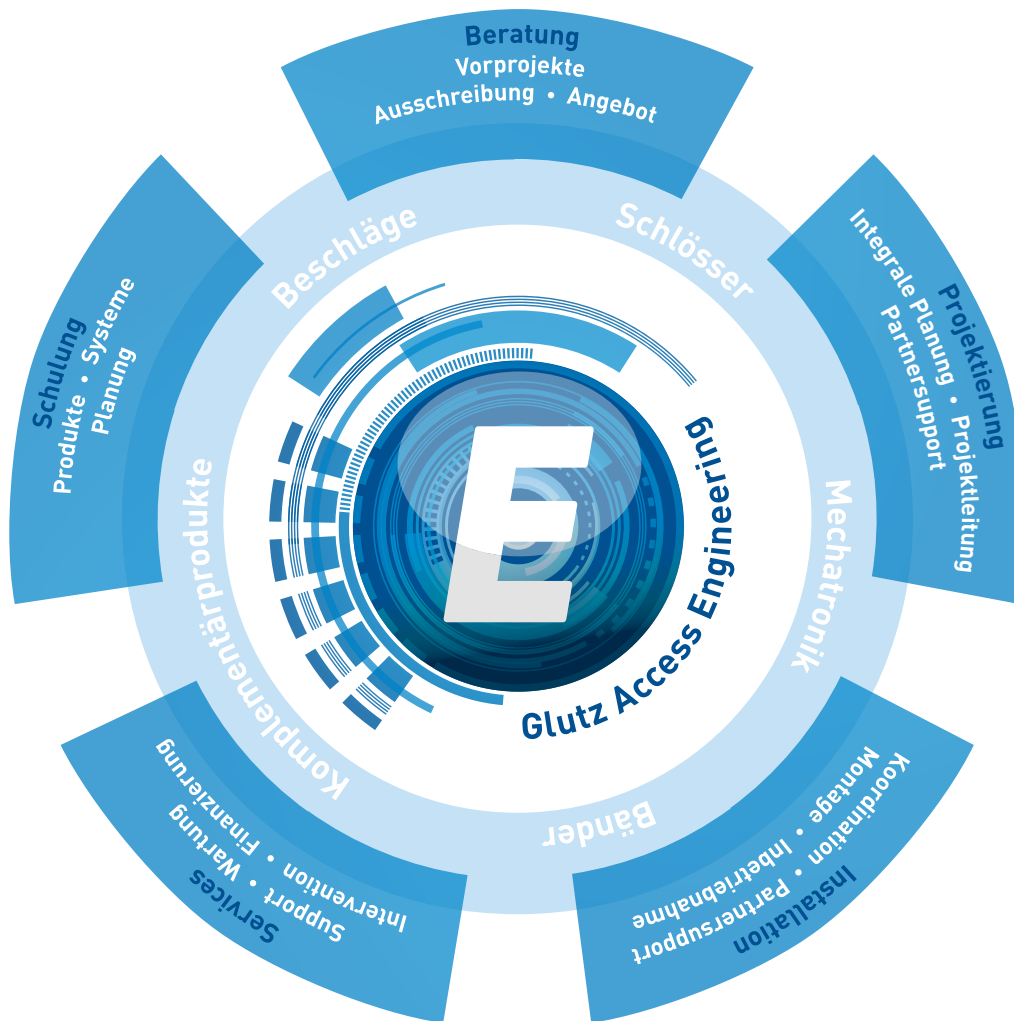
Beratung
Vorprojekte
Ausschreibung • Angebot

Projektierung
Integrale Planung • Projektleitung
Partnersupport

Installation
Koordination • Partnersupport
Montage • Inbetriebnahme

Services
Support • Wartung
Intervention • Finanzierung

Schulung
Produkte • Systeme
Planung

Beschläge
Schlösser
Mechatronik
Bänder
Komplementärprodukte

E
Glutz Access Engineering